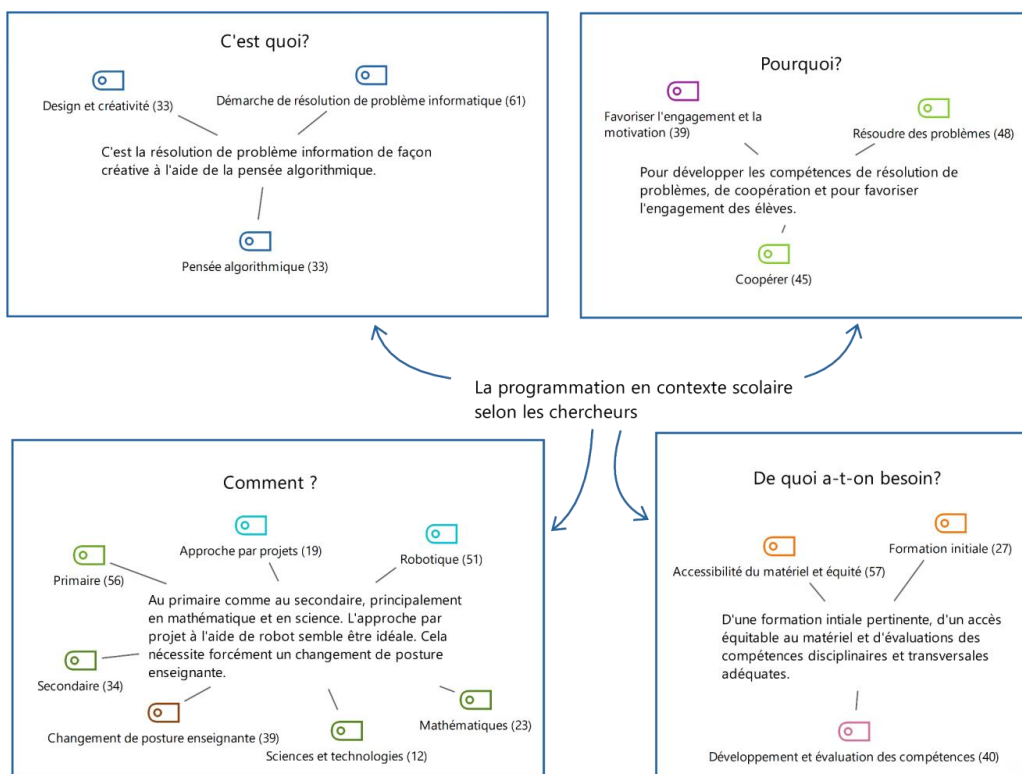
C'est quoi?

Design et créativité (33)

Démarche de résolution de problème informatique (61)

C'est la résolution de problème information de façon créative à l'aide de la pensée algorithmique.

Pensée algorithmique (33)

Pourquoi?

Favoriser l'engagement et la motivation (39)

Résoudre des problèmes (48)

Pour développer les compétences de résolution de problèmes, de coopération et pour favoriser l'engagement des élèves.

Coopérer (45)

La programmation en contexte scolaire selon les chercheurs

Comment ?

Approche par projets (19)

Robotique (51)

Primaire (56)

Au primaire comme au secondaire, principalement en mathématique et en science. L'approche par projet à l'aide de robot semble être idéale. Cela nécessite forcément un changement de posture enseignante.

Secondaire (34)

Mathématiques (23)

Changement de posture enseignante (39)

Sciences et technologies (12)

De quoi a-t-on besoin?

Accessibilité du matériel et équité (57)

Formation initiale (27)

D'une formation intiale pertinente, d'un accès équitable au matériel et d'évaluations des compétences disciplinaires et transversales adéquates.

Développement et évaluation des compétences (40)